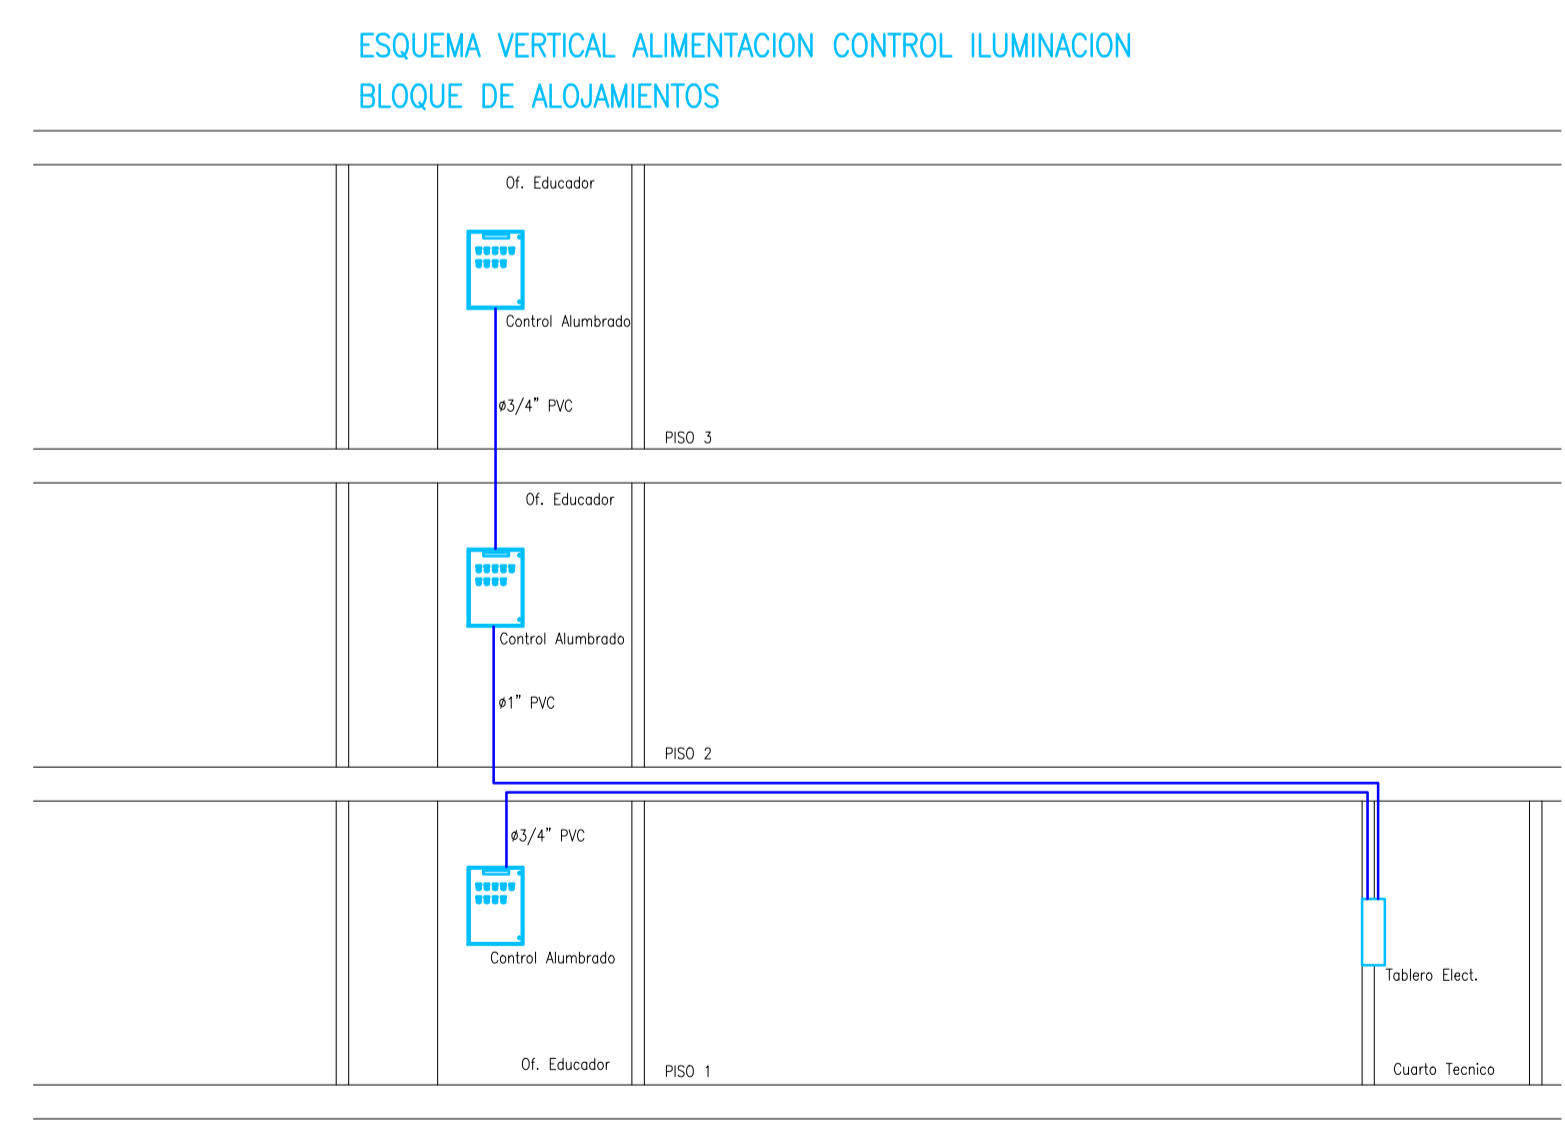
ESQUEMA VERTICAL ALIMENTACION CONTROL ILUMINACION
BLOQUE DE ALOJAMIENTOS

Of. Educador

Control Alumbrado

ø3/4" PVC

PISO 3

Of. Educador

Control Alumbrado

ø1" PVC

PISO 2

ø3/4" PVC

Control Alumbrado

Tablero Elect.

Of. Educador

PISO 1

Cuarto Tecnico